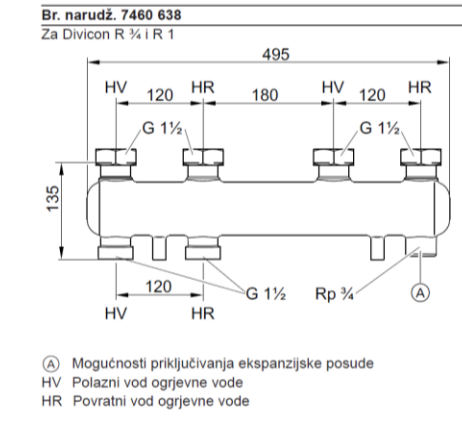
Br. narudž. 7460 638
Za Divicon R ¾ i R 1

495
HV 120 HR 180 HV 120 HR
G 1½ G 1½
135
120
G 1½ Rp ¾ A
HV HR

A Mogućnosti priključivanja ekspanzijske posude
HV Polazni vod ogrjevne vode
HR Povratni vod ogrjevne vode